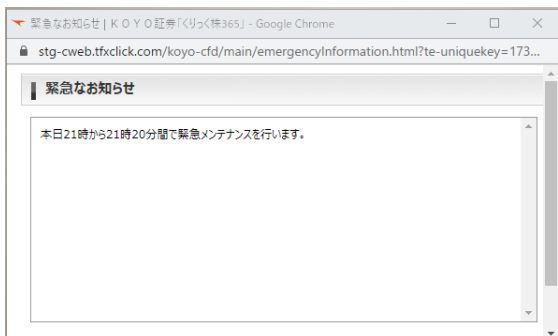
緊急なお知らせ | ＫＯＹＯ証券「くりっく株365」 - Google Chrome

stg-cweb.tfxclick.com/koyo-cfd/main/emergencyInformation.html?te-uniquekey=173...

緊急なお知らせ

本日21時から21時20分間で緊急メンテナンスを行います。